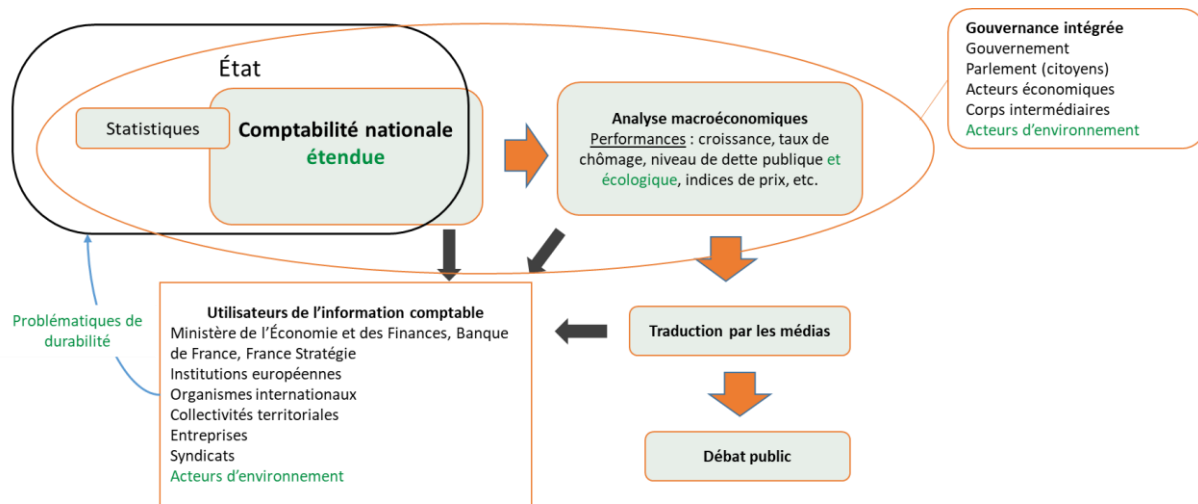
État

Statistiques

Comptabilité nationale
étendue

Analyse macroéconomiques
Performances : croissance, taux de chômage, niveau de dette publique et écologique, indices de prix, etc.

Gouvernance intégrée
Gouvernement
Parlement (citoyens)
Acteurs économiques
Corps intermédiaires
Acteurs d'environnement

Problématiques de durabilité

Utilisateurs de l'information comptable
Ministère de l'Économie et des Finances, Banque de France, France Stratégie
Institutions européennes
Organismes internationaux
Collectivités territoriales
Entreprises
Syndicats
Acteurs d'environnement

Traduction par les médias

Débat public